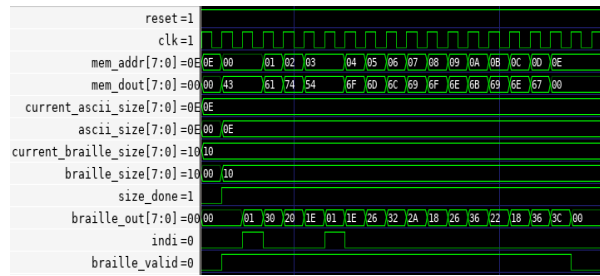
reset=1
clk=1
mem_addr[7:0]=0E 0E 00 01 02 03 04 05 06 07 08 09 0A 0B 0C 0D 0E
mem_dout[7:0]=00 00 43 61 74 54 6F 6D 6C 69 6F 6E 6B 69 6E 67 00
current_ascii_size[7:0]=0E 0E
ascii_size[7:0]=0E 00 0E
current_braille_size[7:0]=10 10
braille_size[7:0]=10 00 10
size_done=1
braille_out[7:0]=00 00 01 30 20 1E 01 1E 26 32 2A 18 26 36 22 18 36 3C 00
indi=0
braille_valid=0